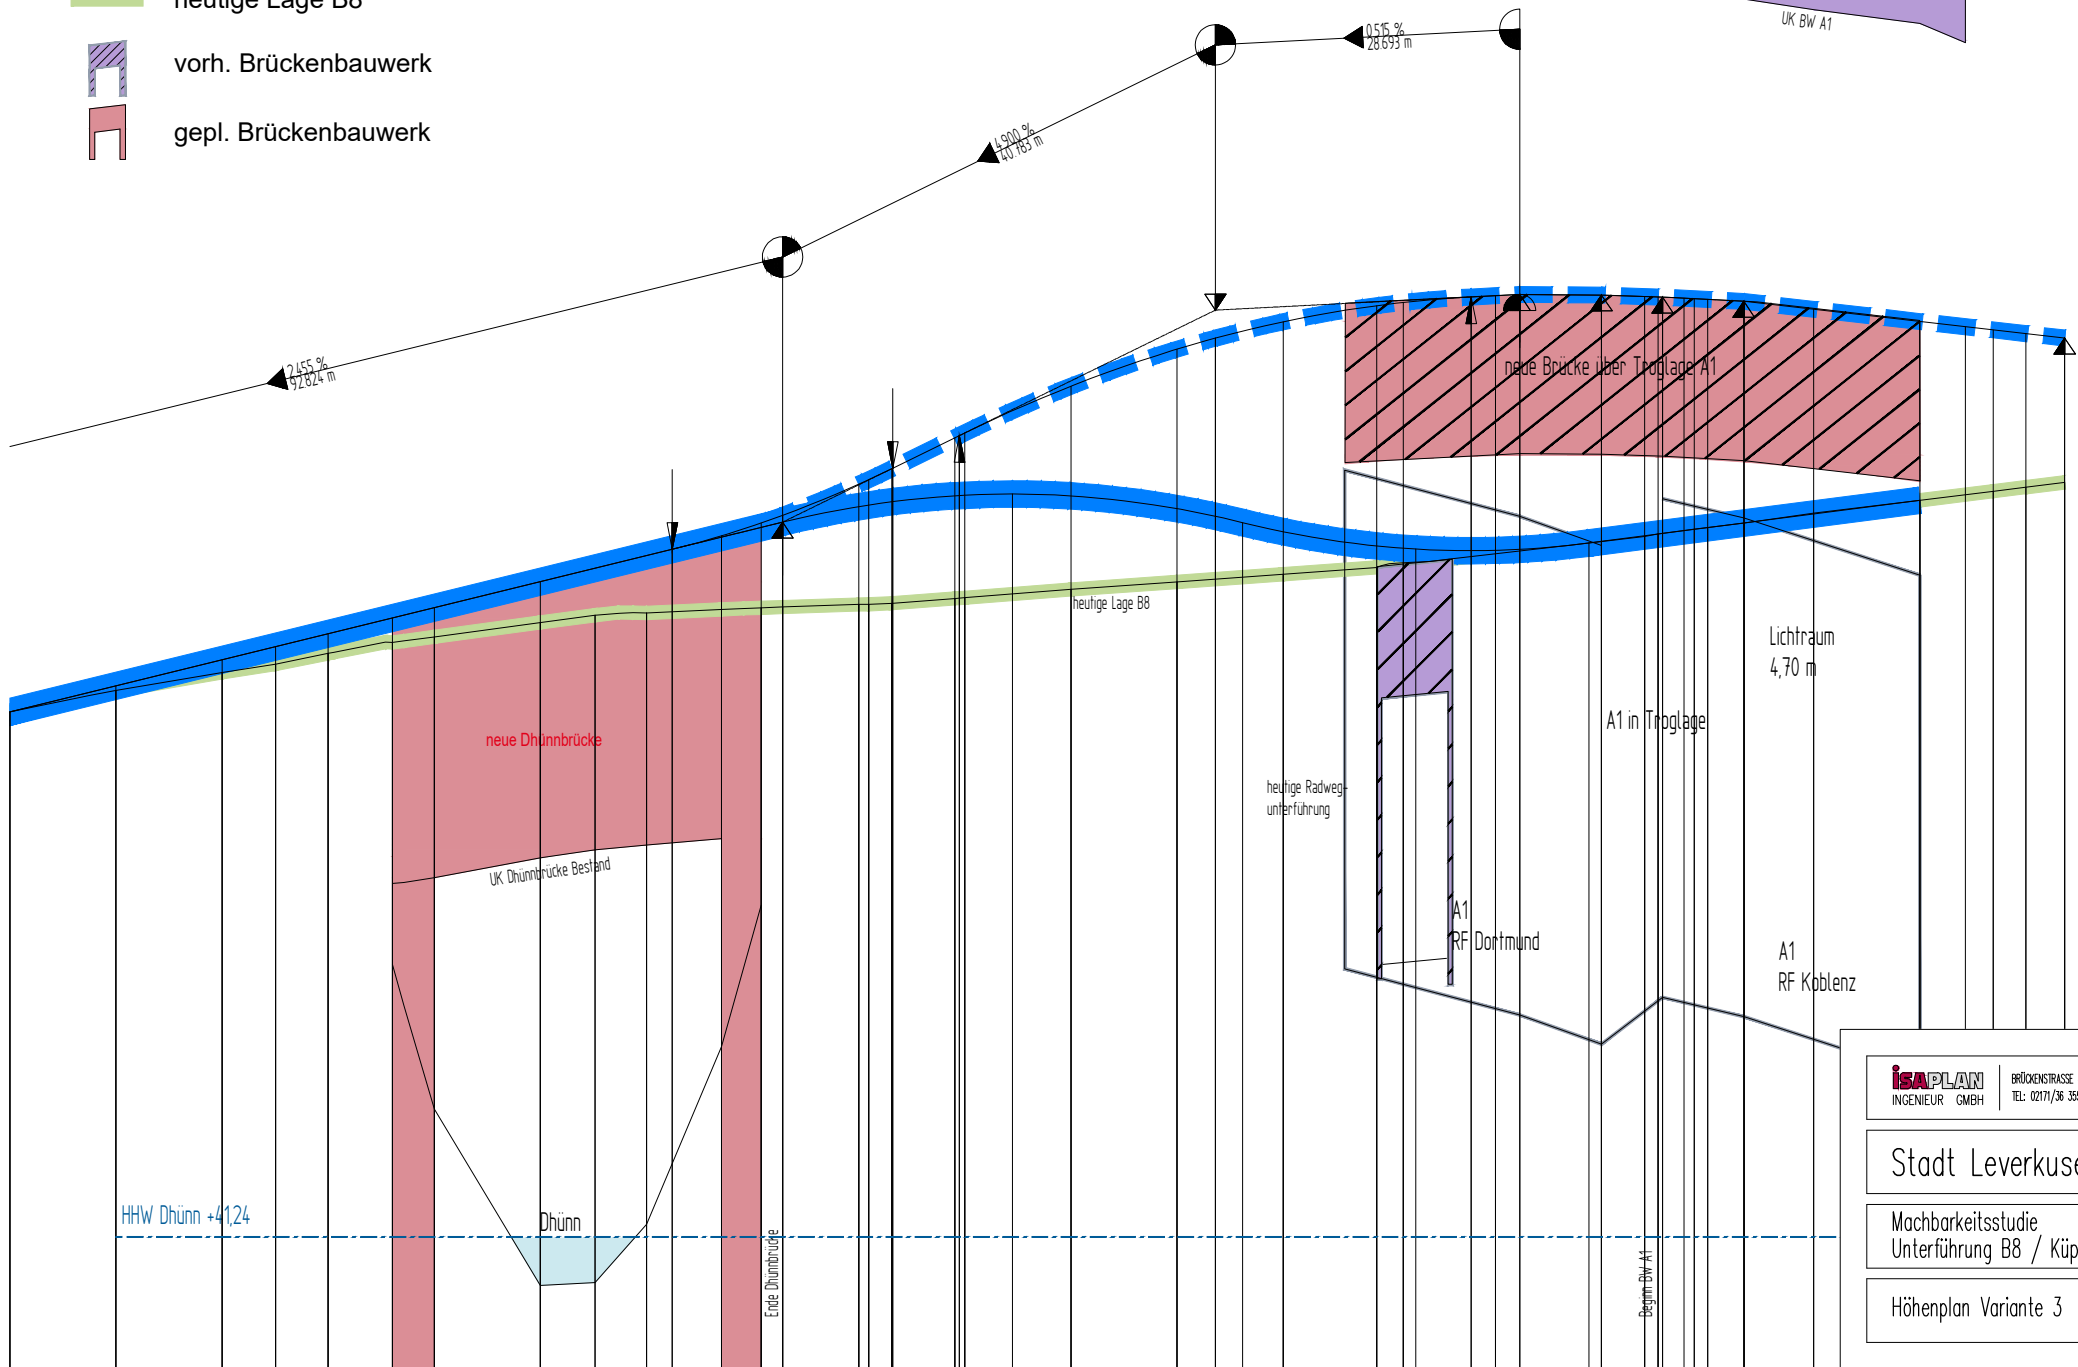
heutige Lage B8

vorh. Brückenbauwerk

gepl. Brückenbauwerk

UK BW A1

0,515 %
28,693 m

4,900 %
40,783 m

2,455 %
92,824 m

neue Brücke über Troglage A1

heutige Lage B8

Lichtraum
4,70 m

A1 in Troglage

neue Dhünnbrücke

heutige Radweg-
unterführung

UK Dhünnbrücke Bestand

A1
RF Dortmund

A1
RF Koblenz

HHW Dhünn +41,24

Dhünn

Ende Dhünnbrücke

Beginn BW A1

ISAPLAN
INGENIEUR GMBH

BRÜCKENSTRASSE
TEL: 02171/36 35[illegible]

Stadt Leverkus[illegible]

Machbarkeitsstudie
Unterführung B8 / Küp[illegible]

Höhenplan Variante 3